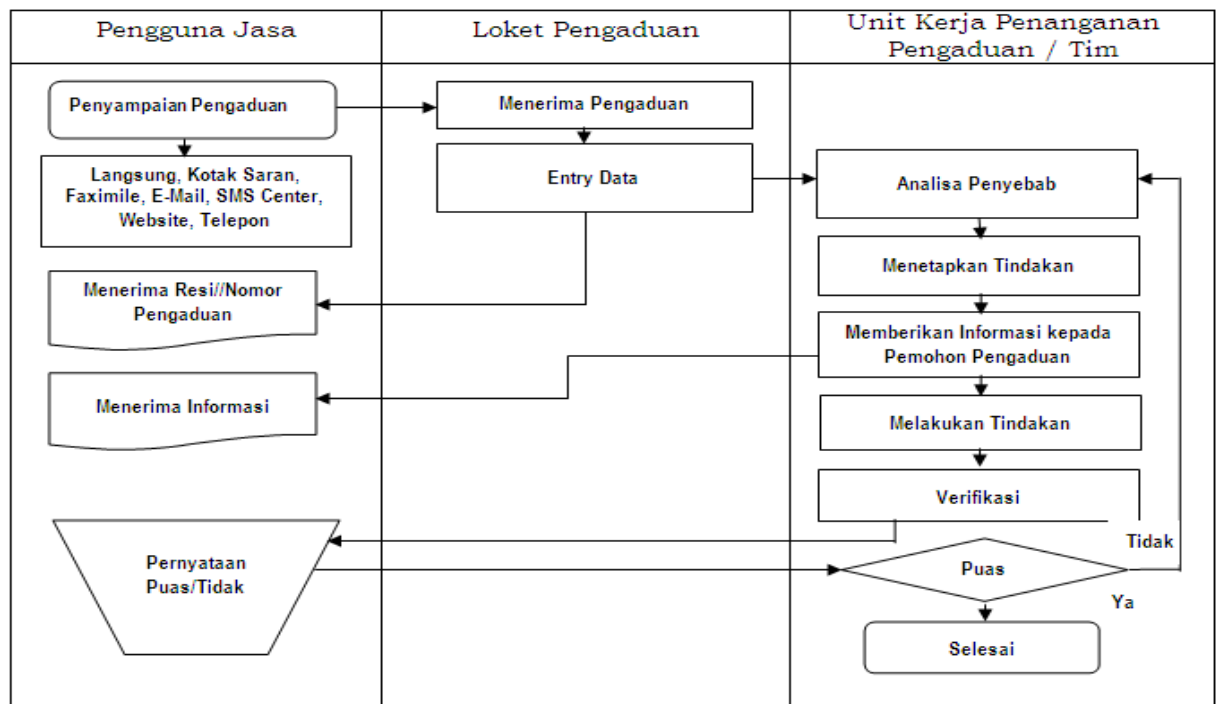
| Pengguna Jasa | Loket Pengaduan | Unit Kerja Penanganan Pengaduan / Tim |
|---|---|---|

Penyampaian Pengaduan

Langsung, Kotak Saran, Faximile, E-Mail, SMS Center, Website, Telepon

Menerima Resi//Nomor Pengaduan

Menerima Informasi

Pernyataan Puas/Tidak

Menerima Pengaduan

Entry Data

Analisa Penyebab

Menetapkan Tindakan

Memberikan Informasi kepada Pemohon Pengaduan

Melakukan Tindakan

Verifikasi

Tidak

Puas

Ya

Selesai